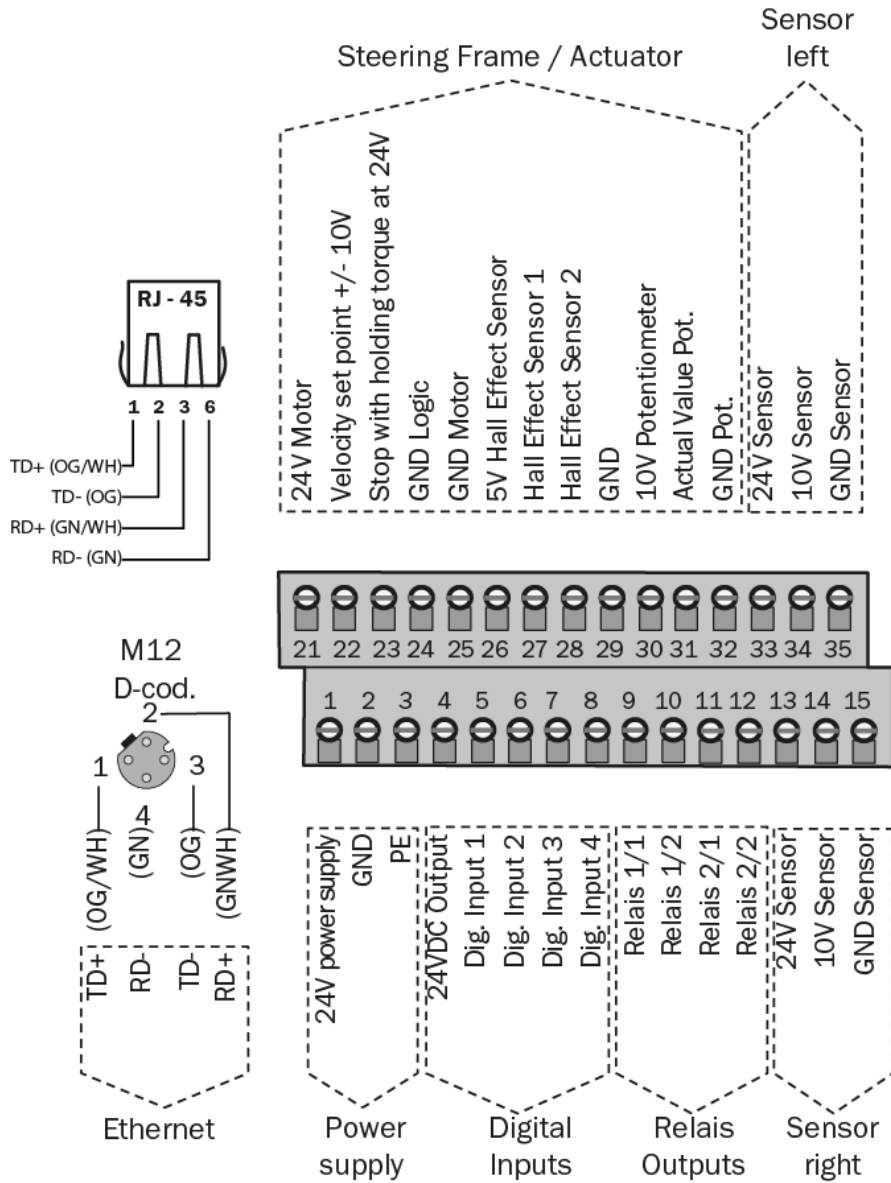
Steering Frame / Actuator

Sensor left

24V Motor
Velocity set point +/- 10V
Stop with holding torque at 24V
GND Logic
GND Motor
5V Hall Effect Sensor
Hall Effect Sensor 1
Hall Effect Sensor 2
GND
10V Potentiometer
Actual Value Pot.
GND Pot.
24V Sensor
10V Sensor
GND Sensor

RJ - 45

1 2 3 6

TD+ (OG/WH)
TD- (OG)
RD+ (GN/WH)
RD- (GN)

21 22 23 24 25 26 27 28 29 30 31 32 33 34 35

1 2 3 4 5 6 7 8 9 10 11 12 13 14 15

M12
D-cod.
2
1
3
4
(OG/WH)
(GN)
(OG)
(GNWH)

TD+
RD-
TD-
RD+

24V power supply
GND
PE
24VDC Output
Dig. Input 1
Dig. Input 2
Dig. Input 3
Dig. Input 4
Relais 1/1
Relais 1/2
Relais 2/1
Relais 2/2
24V Sensor
10V Sensor
GND Sensor

Ethernet

Power supply

Digital Inputs

Relais Outputs

Sensor right